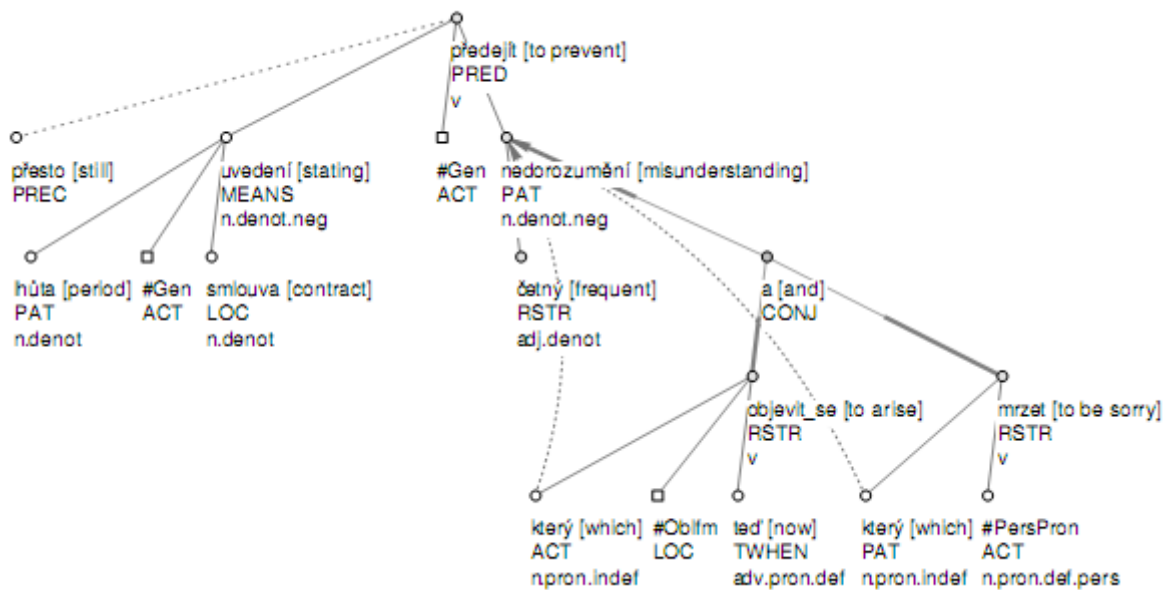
předejít [to prevent]
PRED
v

přesto [still]
PREC

uvedení [stating]
MEANS
n.denot.neg

#Gen
ACT

nedorozumění [misunderstanding]
PAT
n.denot.neg

lhůta [period]
PAT
n.denot

#Gen
ACT

smlouva [contract]
LOC
n.denot

četný [frequent]
RSTR
adj.denot

a [and]
CONJ

objevit_se [to arise]
RSTR
v

mrzet [to be sorry]
RSTR
v

který [which]
ACT
n.pron.indef

#Oblfm
LOC

teď [now]
TWHEN
adv.pron.def

který [which]
PAT
n.pron.indef

#PersPron
ACT
n.pron.def.pers